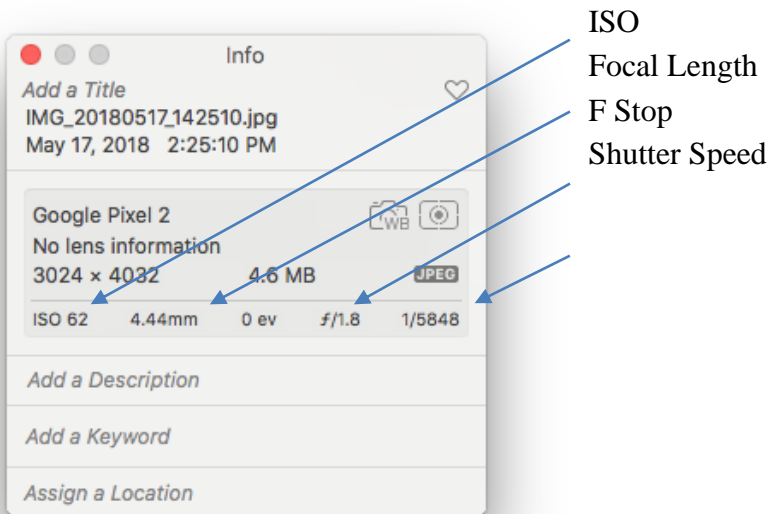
Info

Add a Title
IMG_20180517_142510.jpg
May 17, 2018 2:25:10 PM

Google Pixel 2
No lens information
3024 × 4032 4.6 MB
WB
JPEG

ISO 62 4.44mm 0 ev ƒ/1.8 1/5848

Add a Description
Add a Keyword
Assign a Location

ISO
Focal Length
F Stop
Shutter Speed